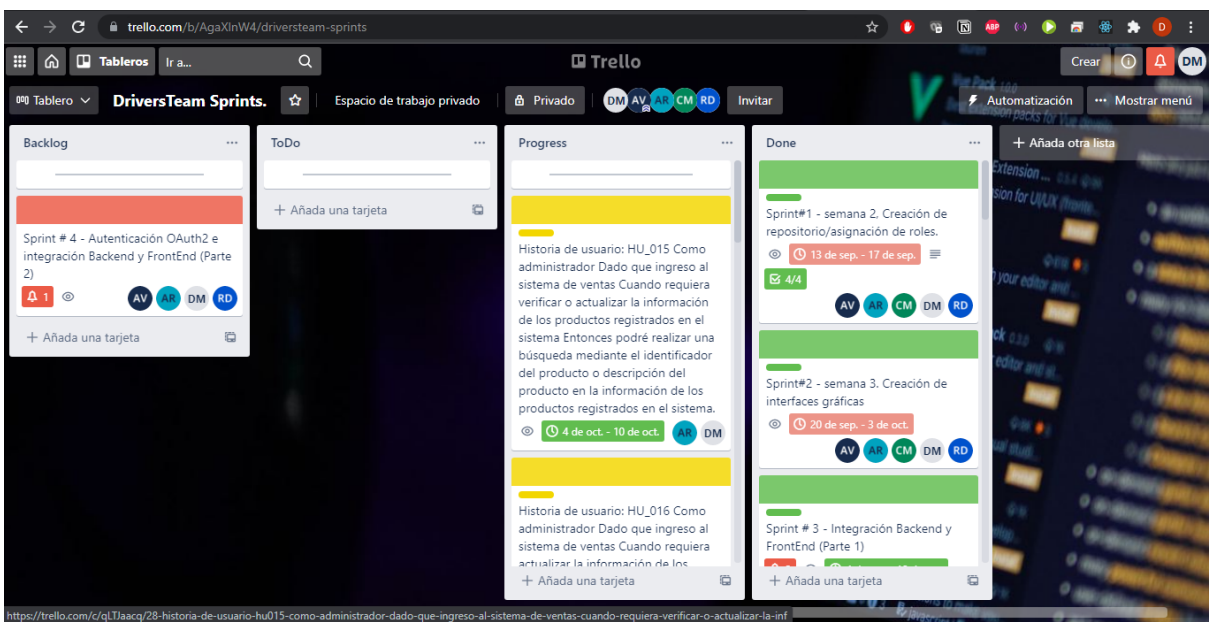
trello.com/b/AgaXlnW4/driversteam-sprints

Tableros Ir a...

Trello

Crear DM

Tablero DriversTeam Sprints. Espacio de trabajo privado Privado DM AV AR CM RD Invitar

Automatización Mostrar menú

Backlog ...

Sprint # 4 - Autenticación OAuth2 e integración Backend y FrontEnd (Parte 2)

1 AV AR DM RD

+ Añada una tarjeta

ToDo ...

+ Añada una tarjeta

Progress ...

Historia de usuario: HU_015 Como administrador Dado que ingreso al sistema de ventas Cuando requiera verificar o actualizar la información de los productos registrados en el sistema Entonces podré realizar una búsqueda mediante el identificador del producto o descripción del producto en la información de los productos registrados en el sistema.

4 de oct. - 10 de oct. AR DM

Historia de usuario: HU_016 Como administrador Dado que ingreso al sistema de ventas Cuando requiera actualizar la información de los

+ Añada una tarjeta

Done ...

Sprint#1 - semana 2, Creación de repositorio/asignación de roles.

13 de sep. - 17 de sep.

4/4

AV AR CM DM RD

Sprint#2 - semana 3. Creación de interfaces gráficas

20 de sep. - 3 de oct.

AV AR CM DM RD

Sprint # 3 - Integración Backend y FrontEnd (Parte 1)

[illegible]

+ Añada una tarjeta

+ Añada otra lista

https://trello.com/c/qLTJaacq/28-historia-de-usuario-hu015-como-administrador-dado-que-ingreso-al-sistema-de-ventas-cuando-requiera-verificar-o-actualizar-la-inf